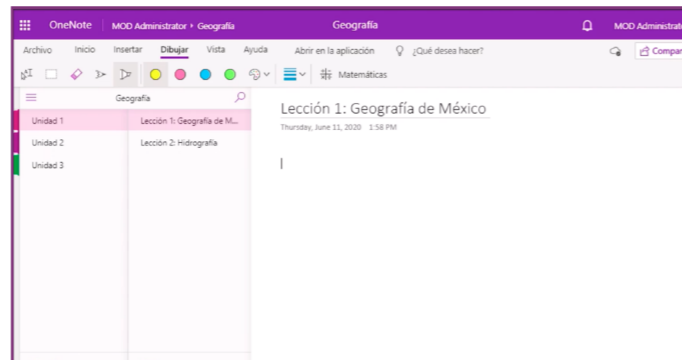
OneNote MOD Administrator › Geografía Geografía MOD Administrat

Archivo Inicio Insertar Dibujar Vista Ayuda Abrir en la aplicación ¿Qué desea hacer? Compar

Matemáticas

Geografía

Unidad 1
Unidad 2
Unidad 3

Lección 1: Geografía de M...
Lección 2: Hidrografía

Lección 1: Geografía de México

Thursday, June 11, 2020 1:58 PM